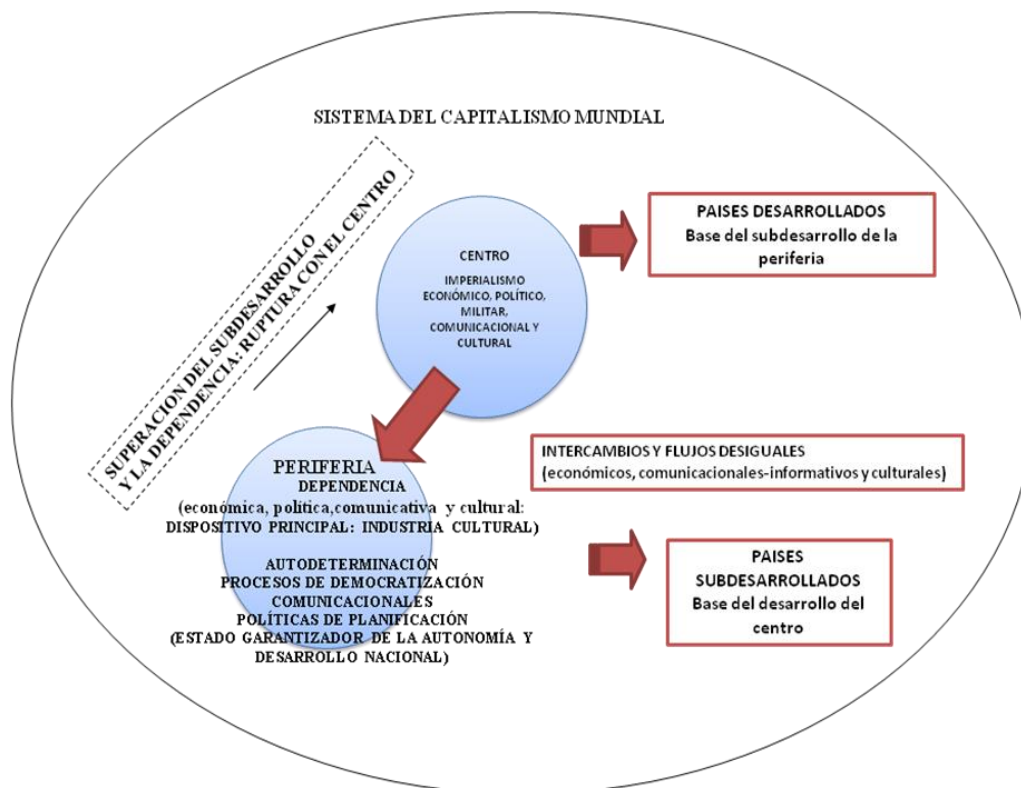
SISTEMA DEL CAPITALISMO MUNDIAL

SUPERACION DEL SUBDESARROLLO Y LA DEPENDENCIA: RUPTURA CON EL CENTRO

CENTRO
IMPERIALISMO ECONÓMICO, POLÍTICO, MILITAR, COMUNICACIONAL Y CULTURAL

PAISES DESARROLLADOS
Base del subdesarrollo de la periferia

INTERCAMBIOS Y FLUJOS DESIGUALES
(económicos, comunicacionales-informativos y culturales)

PERIFERIA
DEPENDENCIA
(económica, política, comunicativa y cultural: DISPOSITIVO PRINCIPAL: INDUSTRIA CULTURAL)

AUTODETERMINACIÓN
PROCESOS DE DEMOCRATIZACIÓN COMUNICACIONALES
POLÍTICAS DE PLANIFICACIÓN
(ESTADO GARANTIZADOR DE LA AUTONOMÍA Y DESARROLLO NACIONAL)

PAISES SUBDESARROLLADOS
Base del desarrollo del centro